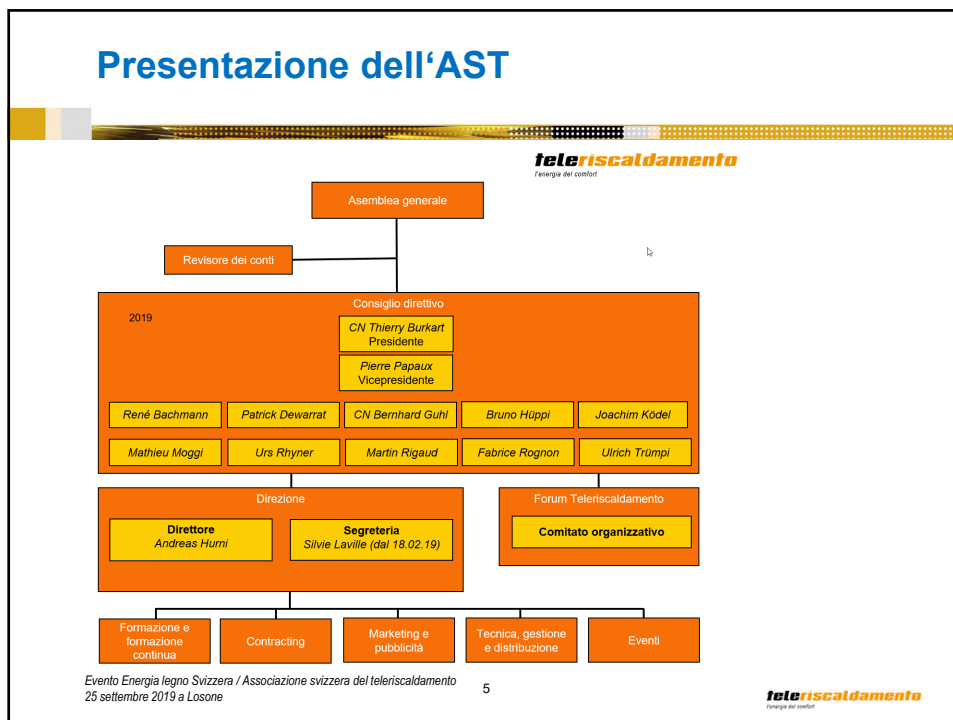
Presentazione dell'AST

teleriscaldamento
l'energia del comfort

Asemblea generale

Revisore dei conti

Consiglio direttivo

2019

CN Thierry Burkart
Presidente

Pierre Papaux
Vicepresidente

René Bachmann

Patrick Dewarrat

CN Bernhard Guhl

Bruno Hüppi

Joachim Ködel

Mathieu Moggi

Urs Rhyner

Martin Rigaud

Fabrice Rognon

Ulrich Trümpi

Direzione

Direttore
Andreas Hurni

Segreteria
Silvie Laville (dal 18.02.19)

Forum Teleriscaldamento

Comitato organizzativo

Formazione e formazione continua

Contracting

Marketing e pubblicità

Tecnica, gestione e distribuzione

Eventi

Evento Energia legno Svizzera / Associazione svizzera del teleriscaldamento
25 settembre 2019 a Losone

5

teleriscaldamento
l'energia del comfort